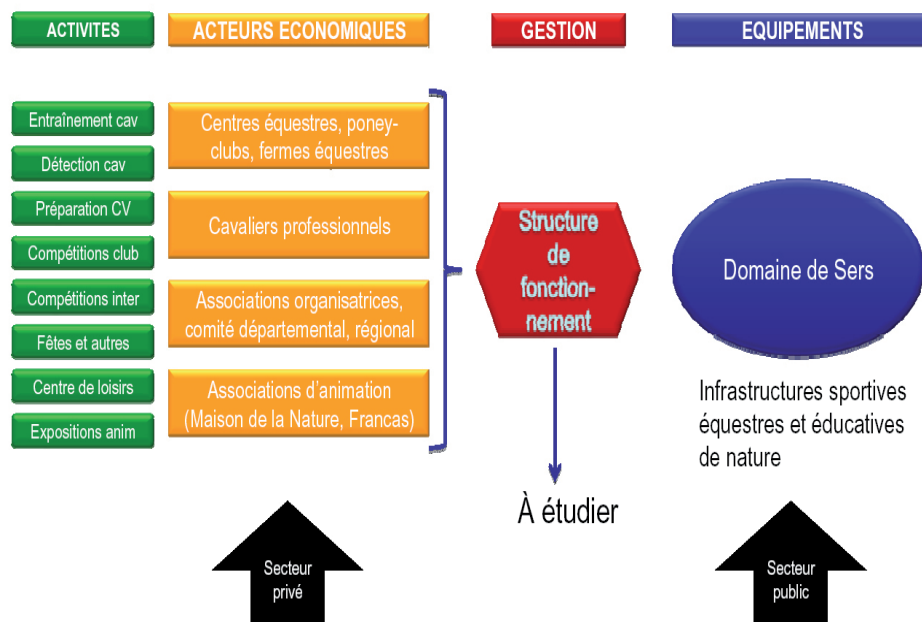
ACTIVITES

ACTEURS ECONOMIQUES

GESTION

EQUIPEMENTS

Entraînement cav

Détection cav

Préparation CV

Compétitions club

Compétitions inter

Fêtes et autres

Centre de loisirs

Expositions anim

Centres équestres, poney-clubs, fermes équestres

Cavaliers professionnels

Associations organisatrices, comité départemental, régional

Associations d'animation (Maison de la Nature, Francas)

Structure de fonctionnement

À étudier

Domaine de Sers

Infrastructures sportives équestres et éducatives de nature

Secteur privé

Secteur public